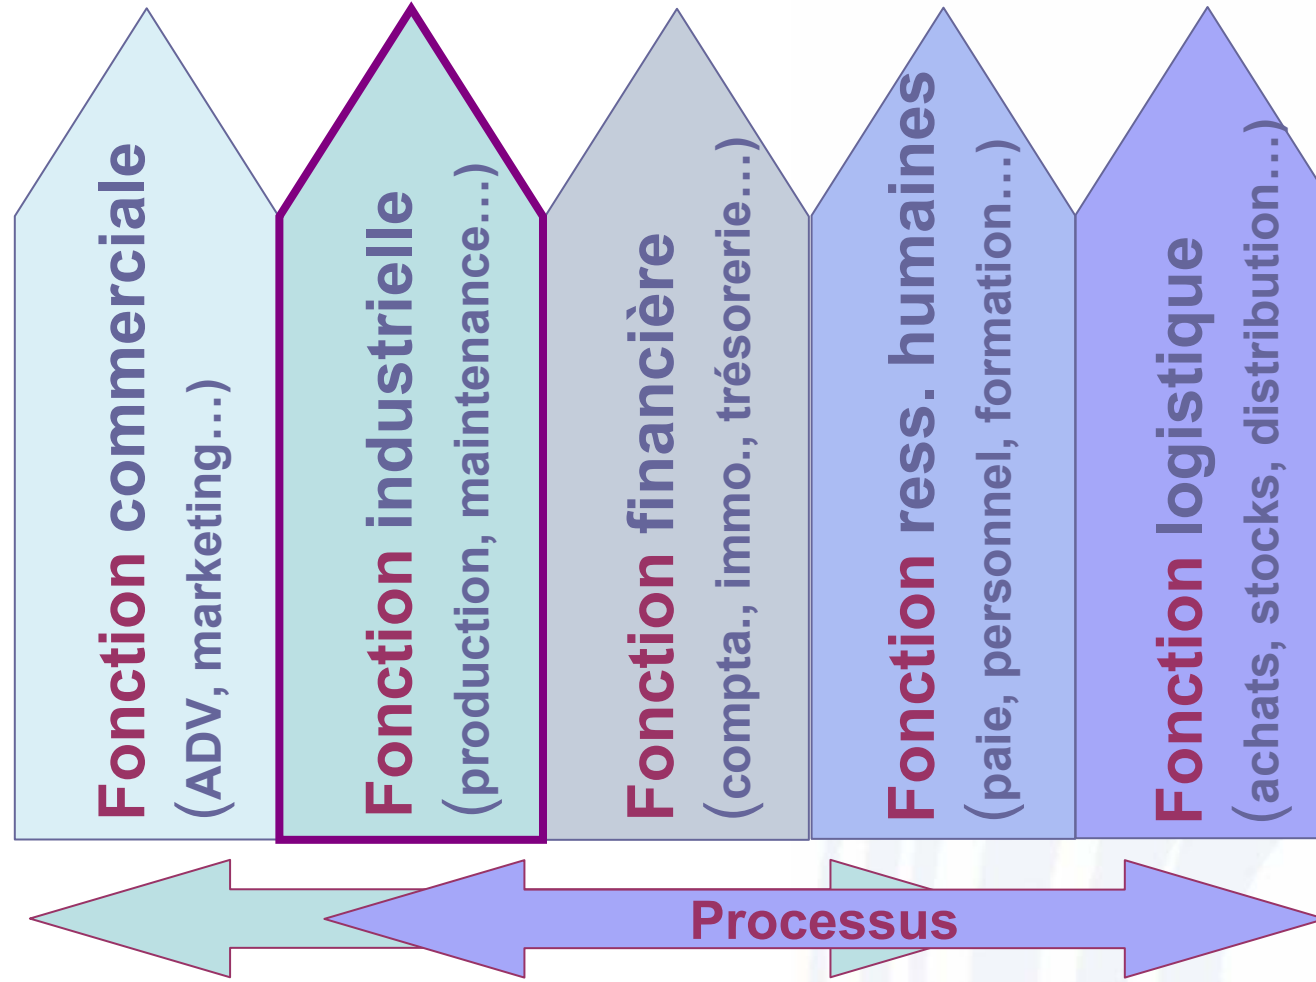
Fonction commerciale
(ADV, marketing…)

Fonction industrielle
(production, maintenance…)

Fonction financière
(compta., immo., trésorerie…)

Fonction ress. humaines
(paie, personnel, formation…)

Fonction logistique
(achats, stocks, distribution…)

Processus